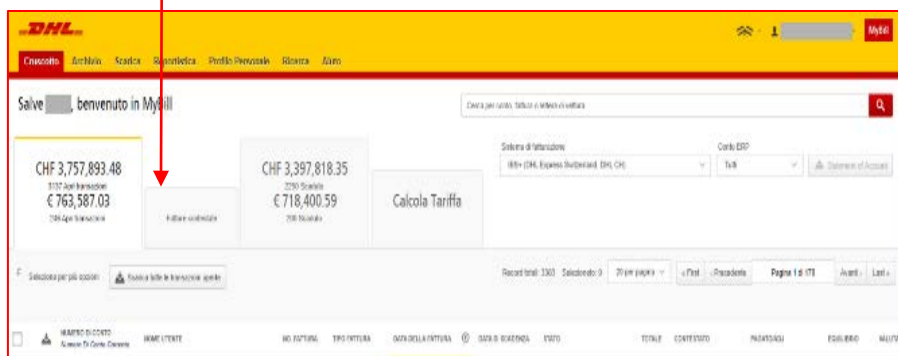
DHL

MyBill

Cruscotto Archivio Scarica Reportistica Profilo Personale Ricerca Aiuto

Salve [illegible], benvenuto in MyBill

Cerca per conto, fattura o lettera di vettura

CHF 3,757,893.48
3137 Aperti transazioni
€ 763,587.03
286 Aperti transazioni

Fatture contestate

CHF 3,397,818.35
2250 Scaduto
€ 718,400.59
208 Scaduto

Calcola Tariffa

Sistema di fatturazione
IBS+ (DHL Express Switzerland, DHL CH)

Conto ERP
Tutti

Statement of Account

Seleziona per più opzioni:

Scarica tutte le transazioni aperte

Record totali: 3360 Selezionato: 0 20 per pagina « First ‹ Precedente Pagina 1 di 170 Avanti › Last »

NUMERO DI CONTO Numero Di Conto Generale NOME UTENTE NO. FATTURA TIPO FATTURA DATA DELLA FATTURA DATA DI SCADENZA STATO TOTALE CONTESTATO PAGATO/ADJ EQUILIBRIO VALUTA